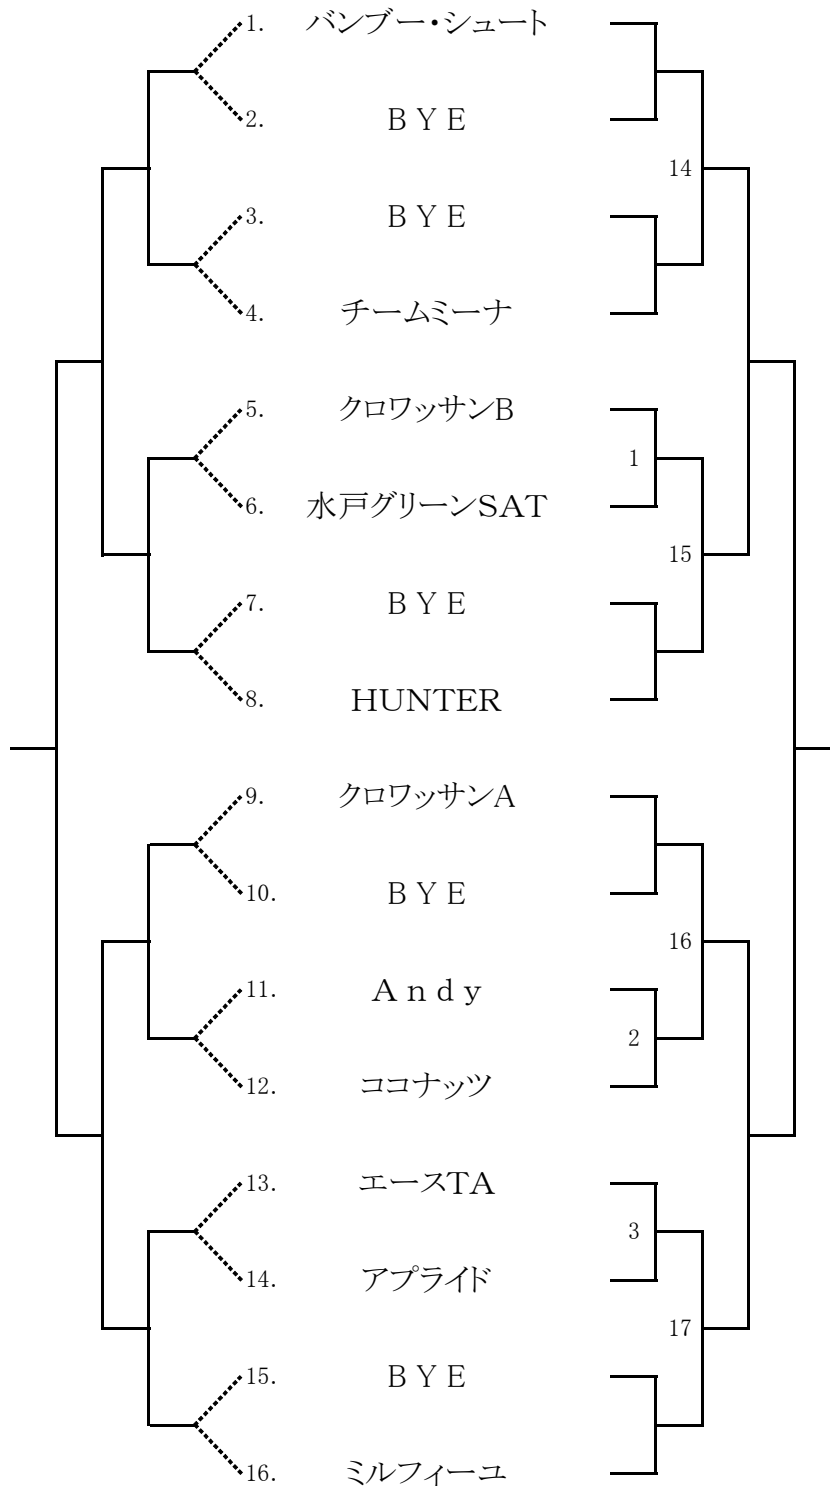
1. バンブー・シュート
2. BYE
3. BYE
4. チームミーナ
5. クロワッサンB
6. 水戸グリーンSAT
7. BYE
8. HUNTER
9. クロワッサンA
10. BYE
11. Andy
12. ココナッツ
13. エースTA
14. アプライド
15. BYE
16. ミルフィーユ

14
1
15
16
2
3
17